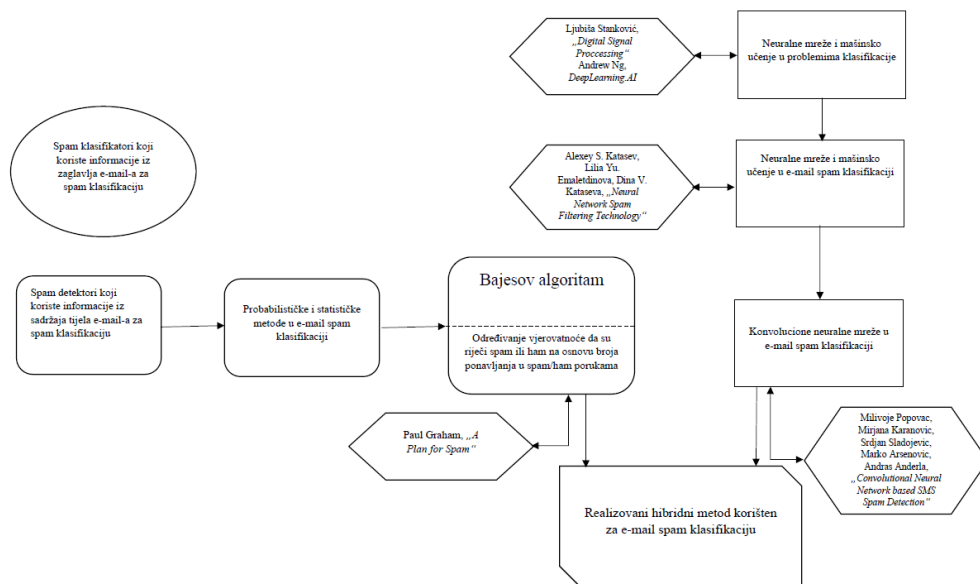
Ljubiša Stanković, „Digital Signal Proccessing“ Andrew Ng, DeepLearning.AI

Neuralne mreže i mašinsko učenje u problemima klasifikacije

Spam klasifikatori koji koriste informacije iz zaglavlja e-mail-a za spam klasifikaciju

Alexey S. Katasev, Lilia Yu. Emaletdinova, Dina V. Kataseva, „Neural Network Spam Filtering Technology“

Neuralne mreže i mašinsko učenje u e-mail spam klasifikaciji

Spam detektori koji koriste informacije iz sadržaja tijela e-mail-a za spam klasifikaciju

Probabilističke i statističke metode u e-mail spam klasifikaciji

Bajesov algoritam

Određivanje vjerovatnoće da su riječi spam ili ham na osnovu broja ponavljanja u spam/ham porukama

Konvolucione neuralne mreže u e-mail spam klasifikaciji

Paul Graham, „A Plan for Spam“

Milivoje Popovac, Mirjana Karanovic, Srdjan Sladojevic, Marko Arsenovic, Andras Anderla, „Convolutional Neural Network based SMS Spam Detection“

Realizovani hibridni metod korišten za e-mail spam klasifikaciju